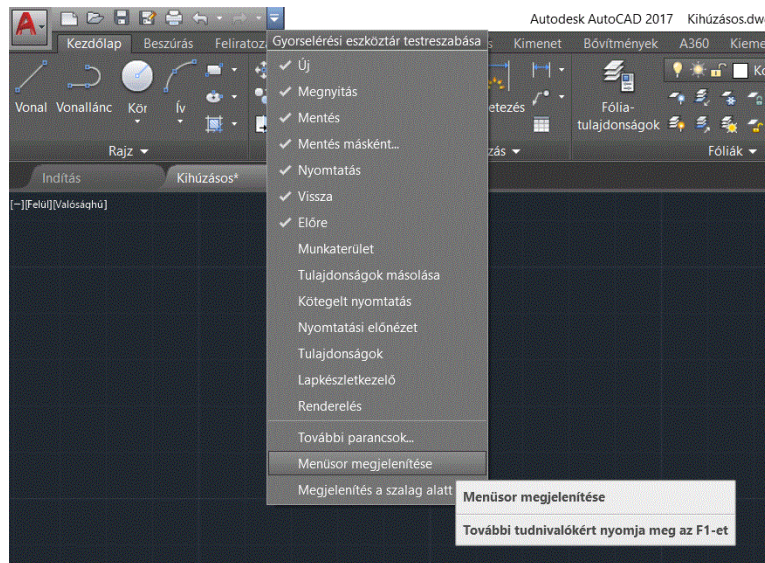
Autodesk AutoCAD 2017 Kihúzásos.dw

Kezdőlap Beszúrás Feliratoz Gyorselérési eszköztár testreszabása Kimenet Bővítmények A360 Kieme

Vonal Vonallánc Kör Ív

Rajz

etezés

zás

Fólia-tulajdonságok

Fóliák

Indítás Kihúzásos*

[−][Felül][Valósághű]

✓ Új
✓ Megnyitás
✓ Mentés
✓ Mentés másként...
✓ Nyomtatás
✓ Vissza
✓ Előre
Munkaterület
Tulajdonságok másolása
Kötegelt nyomtatás
Nyomtatási előnézet
Tulajdonságok
Lapkészletkezelő
Renderelés
További parancsok...
Menüsor megjelenítése
Megjelenítés a szalag alatt

Menüsor megjelenítése

További tudnivalókért nyomja meg az F1-et